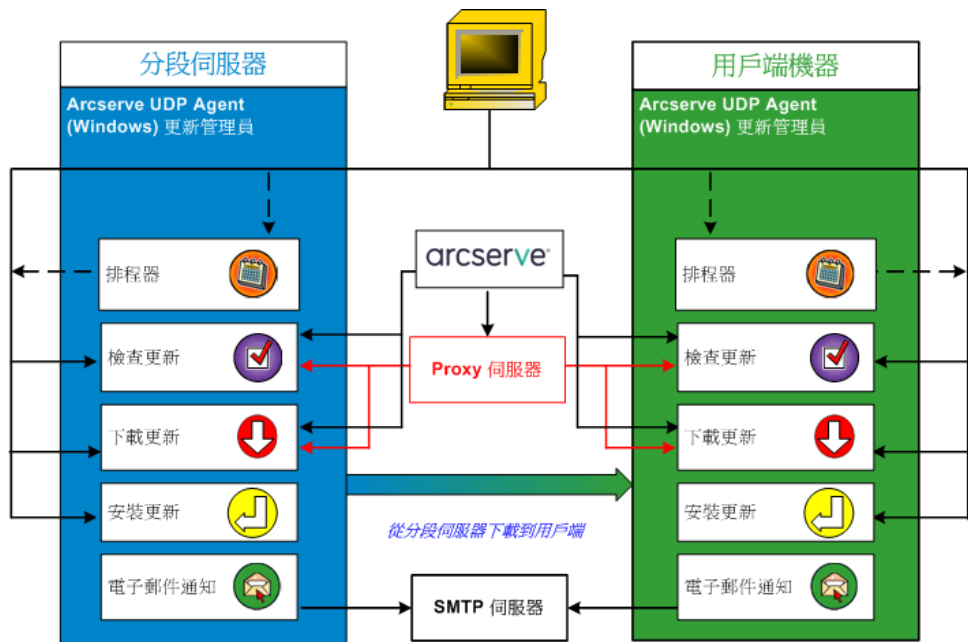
分段伺服器

Arcserve UDP Agent (Windows) 更新管理員

排程器

檢查更新

下載更新

安裝更新

電子郵件通知

arcserve

Proxy 伺服器

從分段伺服器下載到用戶端

SMTP 伺服器

用戶端機器

Arcserve UDP Agent (Windows) 更新管理員

排程器

檢查更新

下載更新

安裝更新

電子郵件通知